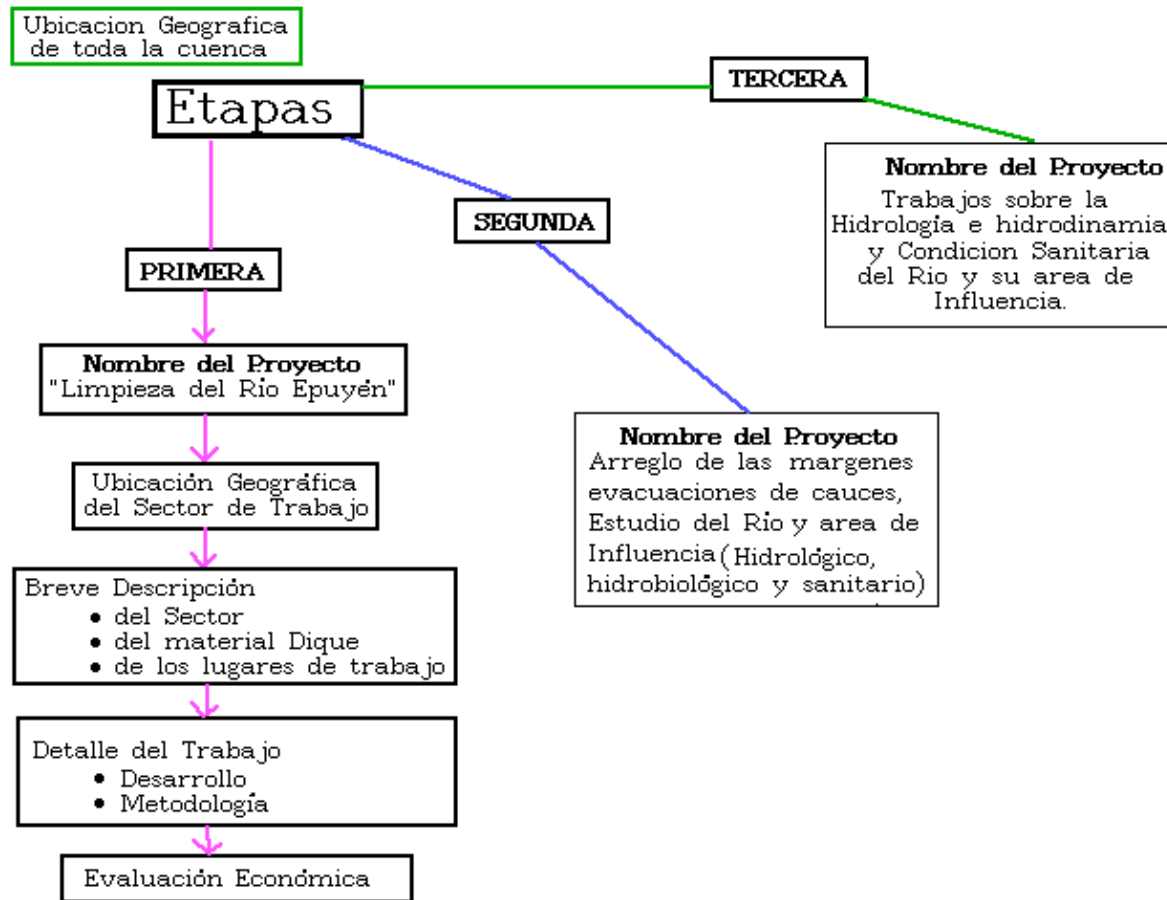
Ubicacion Geografica de toda la cuenca

Etapas

TERCERA

Nombre del Proyecto
Trabajos sobre la Hidrología e hidrodinamia y Condicion Sanitaria del Rio y su area de Influencia.

SEGUNDA

PRIMERA

Nombre del Proyecto
"Limpieza del Río Epuyén"

Nombre del Proyecto
Arreglo de las margenes evacuaciones de cauces, Estudio del Río y area de Influencia (Hidrológico, hidrobiológico y sanitario)

Ubicación Geográfica del Sector de Trabajo

Breve Descripción
• del Sector
• del material Dique
• de los lugares de trabajo

Detalle del Trabajo
• Desarrollo
• Metodología

Evaluación Económica